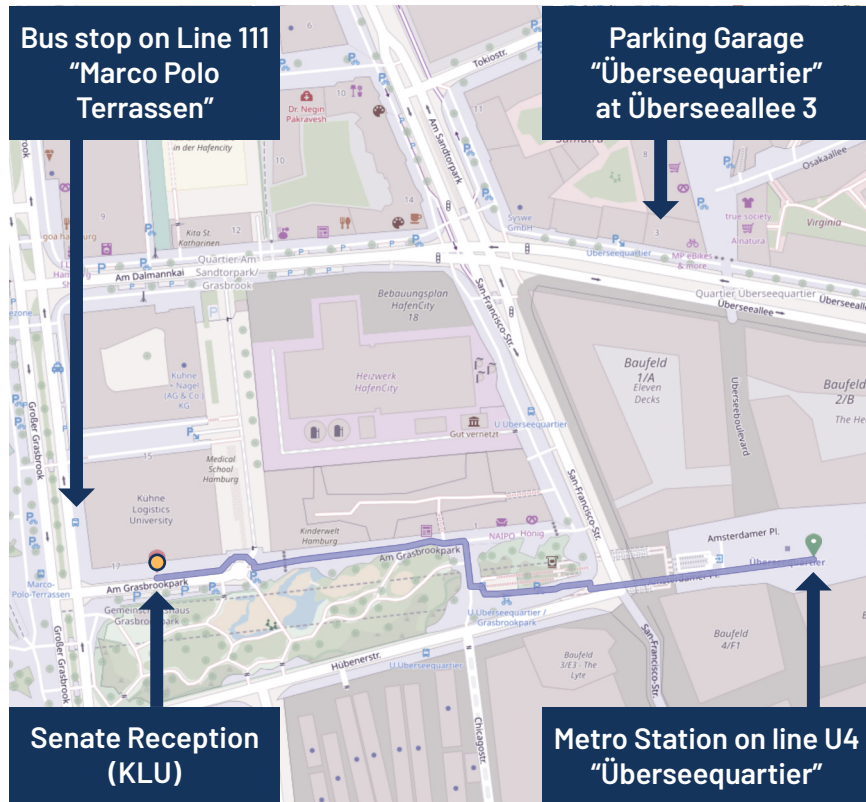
Bus stop on Line 111 "Marco Polo Terrassen"

Parking Garage "Überseequartier" at Überseeallee 3

Tokiostr.
Dr. Negin Pakravesh
10
11
Am Sandtorpark
in der Hafencity
10
9
Kita St. Katharinen
12
Sysweb GmbH
3
true society
Anatura
Virginia
Osakaallee
Quartier Am Sandtorpark/ Grasbrook
Am Dalmannkai
San-Francisco-Str.
Überseequartier
MP eBikes & more
Quartier Überseequartier
Überseeallee
Überseeallee
Bebauungsplan HafenCity 18
Heizwerk HafenCity
Kühne + Nagel (AG & Co.) KG
Baufeld 1/A
Eleven Decks
Überseeboulevard
Baufeld 2/B
The Hex
Großer Grasbrook
Gut vernetzt
U Überseequartier
15
Medical School Hamburg
Kühne Logistics University
Kinderwelt Hamburg
NAIPO
Hönig
San-Francisco-Str.
Amsterdamer Pl.
Überseequartier
17
Am Grasbrookpark
Am Grasbrookpark
Marco-Polo-Terrassen
Gemeinschaftshaus Grasbrookpark
U Überseequartier / Grasbrookpark
Großer Grasbrook
Hübenerstr.
U Überseequartier
Baufeld 3/E3 · The Lyte
Baufeld 4/F1
San-Francisco-Str.
Chicagostr.

Senate Reception (KLU)

Metro Station on line U4 "Überseequartier"